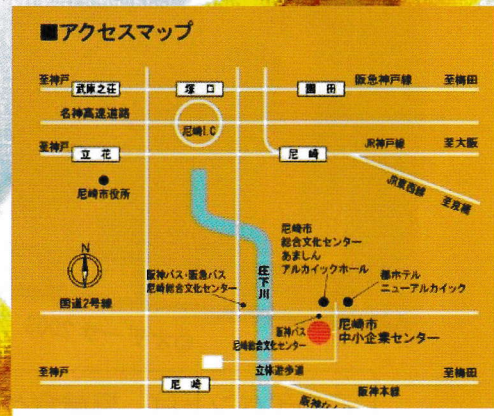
■アクセスマップ

至神戸
武庫之荘
塚口
園田
阪急神戸線
至梅田
名神高速道路
尼崎I.C
至神戸
立花
尼崎
JR神戸線
至大阪
JR東西線
至京橋
尼崎市役所
N
庄下川
尼崎市
総合文化センター
あましん
アルカイックホール
都ホテル
ニューアルカイック
阪神バス・阪急バス
尼崎総合文化センター
国道2号線
阪神バス
尼崎総合文化センター
尼崎市
中小企業センター
至神戸
尼崎
立体遊歩道
阪神本線
至梅田
阪神